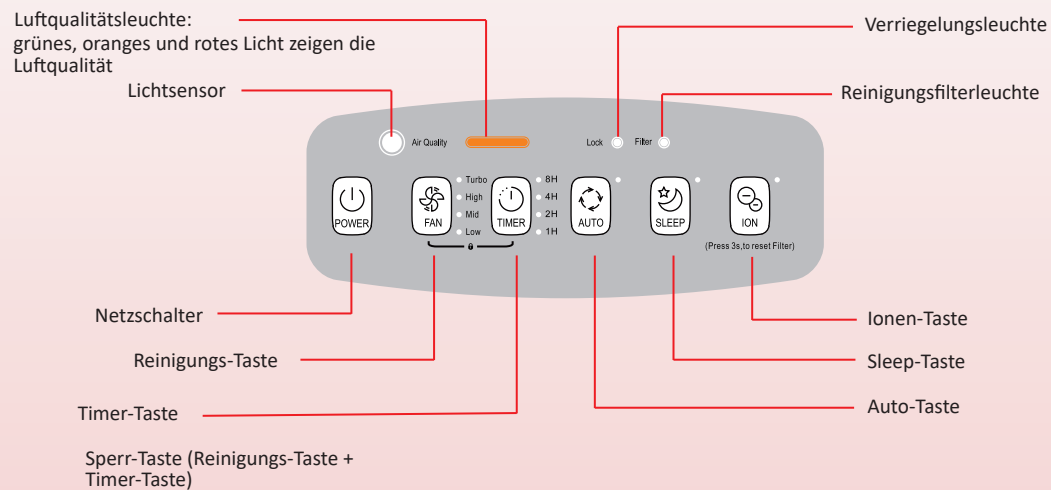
Luftqualitätsleuchte:
grünes, oranges und rotes Licht zeigen die Luftqualität

Lichtsensor

Verriegelungsleuchte

Reinigungsfilterleuchte

Air Quality

Lock

Filter

POWER

FAN

Turbo
High
Mid
Low

TIMER

8H
4H
2H
1H

AUTO

SLEEP

ION

(Press 3s,to reset Filter)

Netzschalter

Reinigungs-Taste

Timer-Taste

Sperr-Taste (Reinigungs-Taste + Timer-Taste)

Ionen-Taste

Sleep-Taste

Auto-Taste